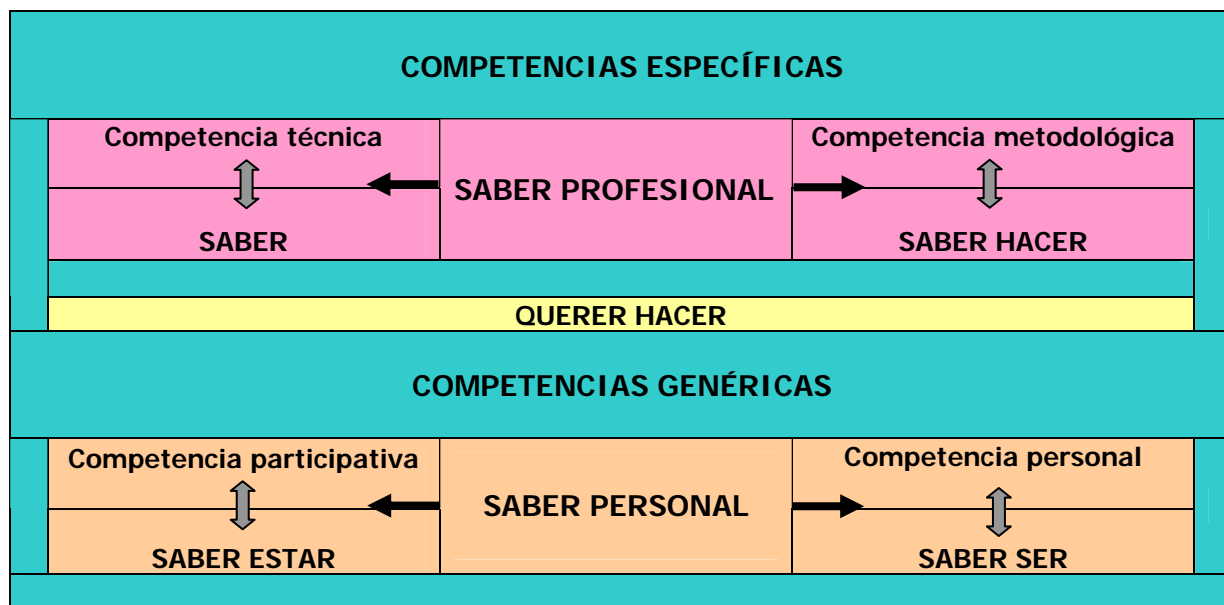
COMPETENCIAS ESPECÍFICAS

Competencia técnica

SABER

SABER PROFESIONAL

Competencia metodológica

SABER HACER

QUERER HACER

COMPETENCIAS GENÉRICAS

Competencia participativa

SABER ESTAR

SABER PERSONAL

Competencia personal

SABER SER